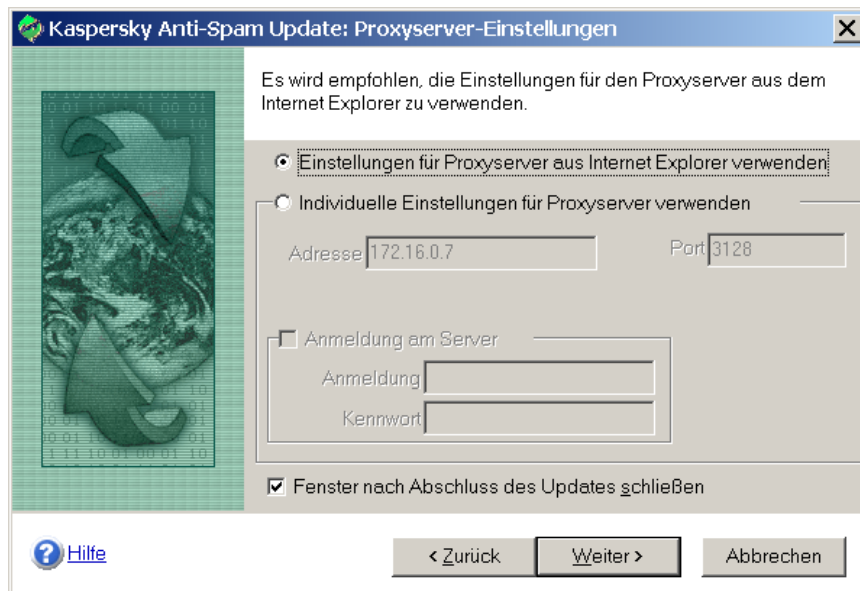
Kaspersky Anti-Spam Update: Proxyserver-Einstellungen

Es wird empfohlen, die Einstellungen für den Proxyserver aus dem Internet Explorer zu verwenden.

Einstellungen für Proxyserver aus Internet Explorer verwenden

Individuelle Einstellungen für Proxyserver verwenden

Adresse 172.16.0.7

Port 3128

Anmeldung am Server

Anmeldung

Kennwort

Fenster nach Abschluss des Updates schließen

Hilfe

< Zurück

Weiter >

Abbrechen